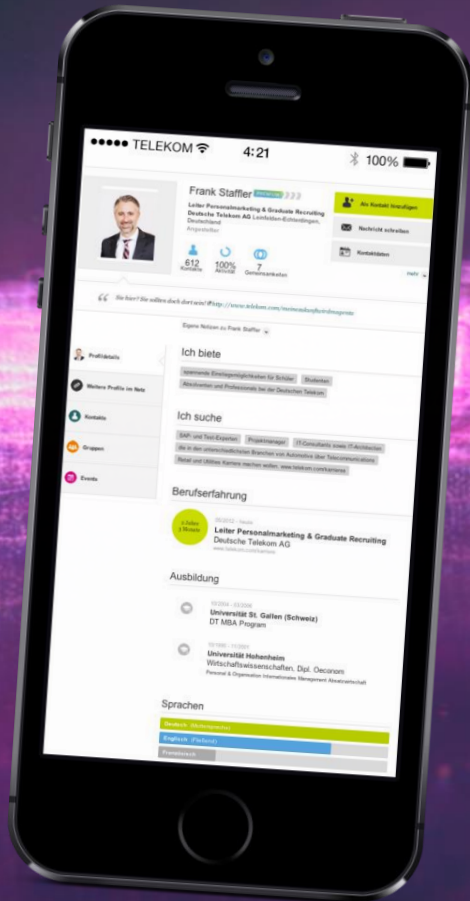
●●●●● TELEKOM 4:21 100%

Frank Staffler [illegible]

Leiter Personalmarketing & Graduate Recruiting
Deutsche Telekom AG Leinfelden-Echterdingen, Deutschland
Angestellter

612 Kontakte
100% Aktivität
7 Gemeinsamkeiten

Als Kontakt hinzufügen
Nachricht schreiben
Kontaktdaten

mehr

Sie hier? Sie sollten doch dort sein! #http://www.telekom.com/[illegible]

Eigene Notizen zu Frank Staffler

Profildetails
Weitere Profile im Netz
Kontakte
Gruppen
Events

Ich biete

spannende Einstiegsmöglichkeiten für Schüler
Studenten
Absolventen und Professionals bei der Deutschen Telekom

Ich suche

SAP- und Tool-Experten
Projektmanager
IT-Consultants sowie IT-Architekten
die in den unterschiedlichsten Branchen von Automotive über Telecommunications
Retail und Utilities Karriere machen wollen. www.telekom.com/karriere

Berufserfahrung

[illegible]

09/2002 - Heute
Leiter Personalmarketing & Graduate Recruiting
Deutsche Telekom AG
www.telekom.com/karriere

Ausbildung

10/2004 - 12/2006
Universität St. Gallen (Schweiz)
DT MBA Program

10/1996 - 11/2001
Universität Hohenheim
Wirtschaftswissenschaften, Dipl. Oeconom
Personal & Organisation Internationales Management Absatzwirtschaft

Sprachen

Deutsch (Muttersprache)
Englisch (Fließend)
Französisch